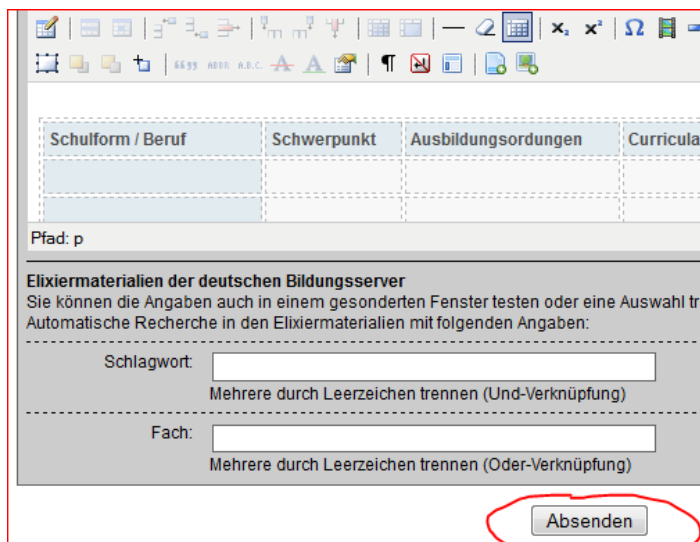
$\mathbf{x_2}$ $\mathbf{x^2}$ Ω

“” ABBR A.B.C. A A ¶

| Schulform / Beruf | Schwerpunkt | Ausbildungsordungen | Curricula |
|---|---|---|---|
| | | | |
| | | | |

Pfad: p

Elixiermaterialien der deutschen Bildungsserver
Sie können die Angaben auch in einem gesonderten Fenster testen oder eine Auswahl tr
Automatische Recherche in den Elixiermaterialien mit folgenden Angaben:

Schlagwort:
Mehrere durch Leerzeichen trennen (Und-Verknüpfung)

Fach:
Mehrere durch Leerzeichen trennen (Oder-Verknüpfung)

Absenden